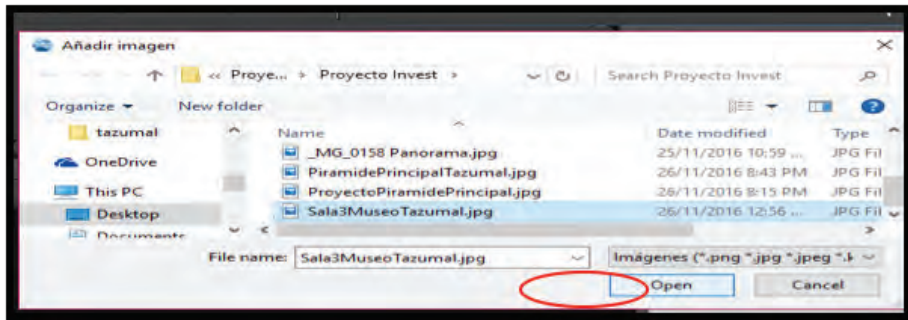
Añadir imagen

« Proye... › Proyecto Invest ›

Search Proyecto Invest

Organize ▾ New folder

tazumal

OneDrive

This PC

Desktop

Documents

| Name | Date modified | Type |
|---|---|---|
| _MG_0158 Panorama.jpg | 25/11/2016 10:59 ... | JPG Fil |
| PiramidePrincipalTazumal.jpg | 26/11/2016 8:43 PM | JPG Fil |
| ProyectoPiramidePrincipal.jpg | 26/11/2016 8:15 PM | JPG Fil |
| Sala3MuseoTazumal.jpg | 26/11/2016 12:56 ... | JPG Fil |

File name: Sala3MuseoTazumal.jpg

Imágenes (*.png *.jpg *.jpeg *.

Open

Cancel